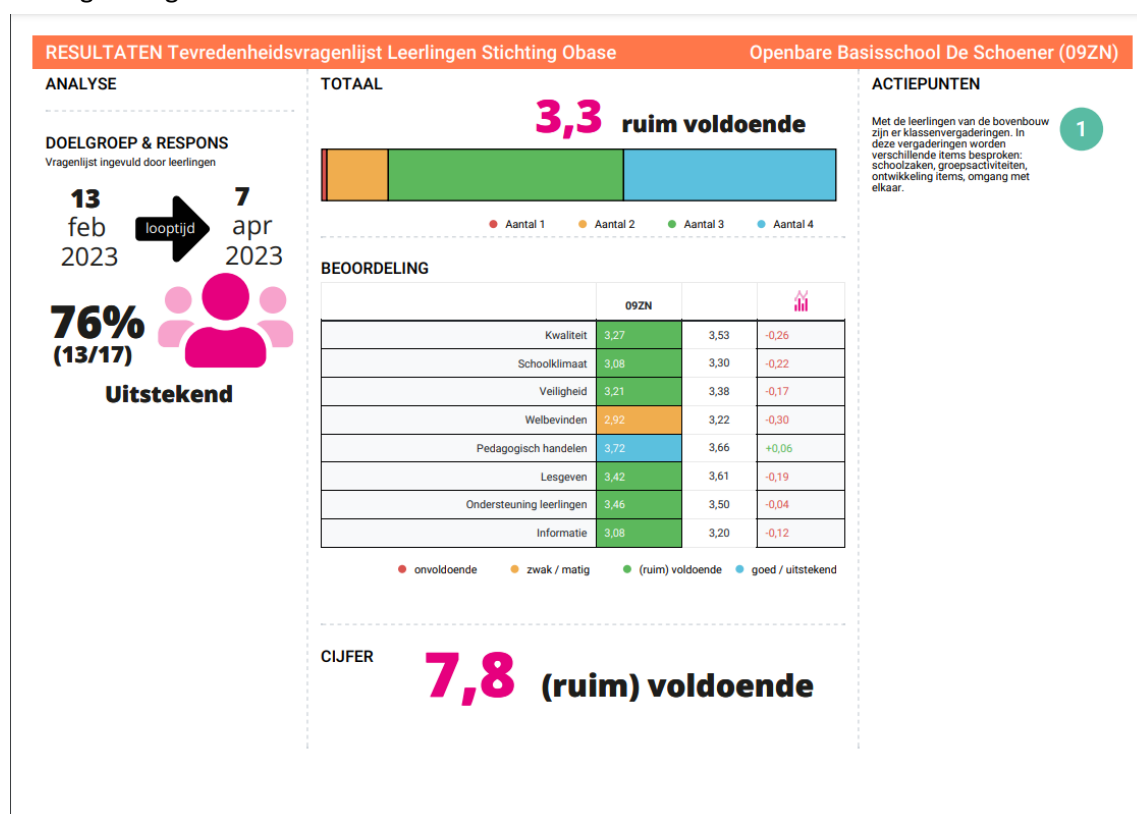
RESULTATEN Tevredenheidsvragenlijst Leerlingen Stichting Obase

Openbare Basisschool De Schoener (09ZN)

ANALYSE

DOELGROEP & RESPONS
Vragenlijst ingevuld door leerlingen

13 feb 2023

looptijd

7 apr 2023

76%
(13/17)

Uitstekend

TOTAAL

3,3 ruim voldoende

Aantal 1 Aantal 2 Aantal 3 Aantal 4

BEOORDELING

| | 09ZN | | |
|---|---|---|---|
| Kwaliteit | 3,27 | 3,53 | -0,26 |
| Schoolklimaat | 3,08 | 3,30 | -0,22 |
| Veiligheid | 3,21 | 3,38 | -0,17 |
| Welbevinden | 2,92 | 3,22 | -0,30 |
| Pedagogisch handelen | 3,72 | 3,66 | +0,06 |
| Lesgeven | 3,42 | 3,61 | -0,19 |
| Ondersteuning leerlingen | 3,46 | 3,50 | -0,04 |
| Informatie | 3,08 | 3,20 | -0,12 |

onvoldoende zwak / matig (ruim) voldoende goed / uitstekend

CIJFER

7,8 (ruim) voldoende

ACTIEPUNTEN

Met de leerlingen van de bovenbouw zijn er klassenvergaderingen. In deze vergaderingen worden verschillende items besproken: schoolzaken, groepsactiviteiten, ontwikkeling items, omgang met elkaar.

1